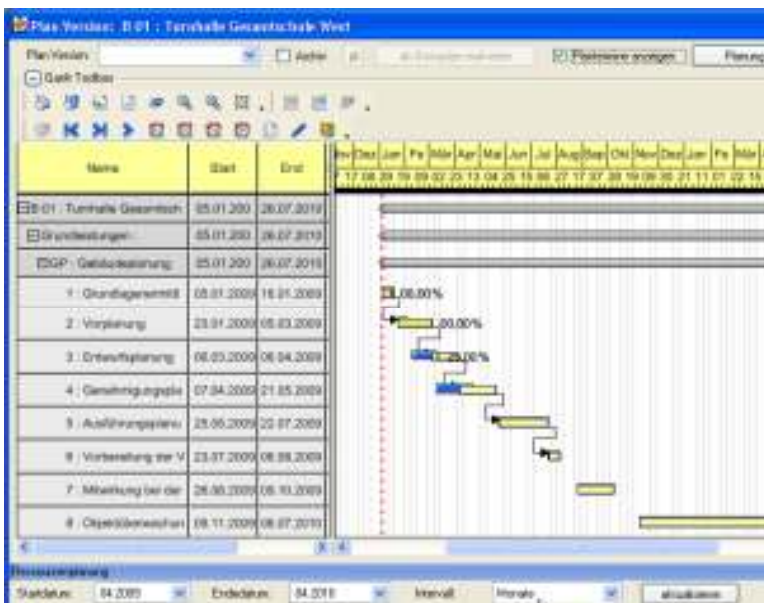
Plan Version: B 01 : Turnhalle Gesamtschule West

Plan Version: | Archiv | Planleiste anzeigen | Planung

Gantt Toolbox

| Name | Start | End |
|---|---|---|
| B 01 : Turnhalle Gesamtsch | 05.01.200 | 26.07.2010 |
| Grundleistungen : | 05.01.200 | 26.07.2010 |
| ZGP : Gebäudeplanung | 05.01.200 | 26.07.2010 |
| 1 : Grundlagenermittl | 05.01.2009 | 16.01.2009 |
| 2 : Vorplanung | 23.01.2009 | 05.03.2009 |
| 3 : Entwurfsplanung | 06.03.2009 | 06.04.2009 |
| 4 : Genehmigungspla | 07.04.2009 | 21.05.2009 |
| 5 : Ausführungsplanu | 25.05.2009 | 22.07.2009 |
| 6 : Vorbereitung der V | 23.07.2009 | 08.08.2009 |
| 7 : Mitwirkung bei der | 26.08.2009 | 05.10.2009 |
| 8 : Objektüberwachun | 09.11.2009 | 06.07.2010 |

Nov Dez Jan Feb Mär Apr Mai Jun Jul Aug Sep Okt Nov Dez Jan Feb Mär

100,00%
100,00%
25,00%

Ressourcenplanung

Startdatum: 04.2009 | Enddatum: 04.2010 | Intervall: Monate | aktualisieren